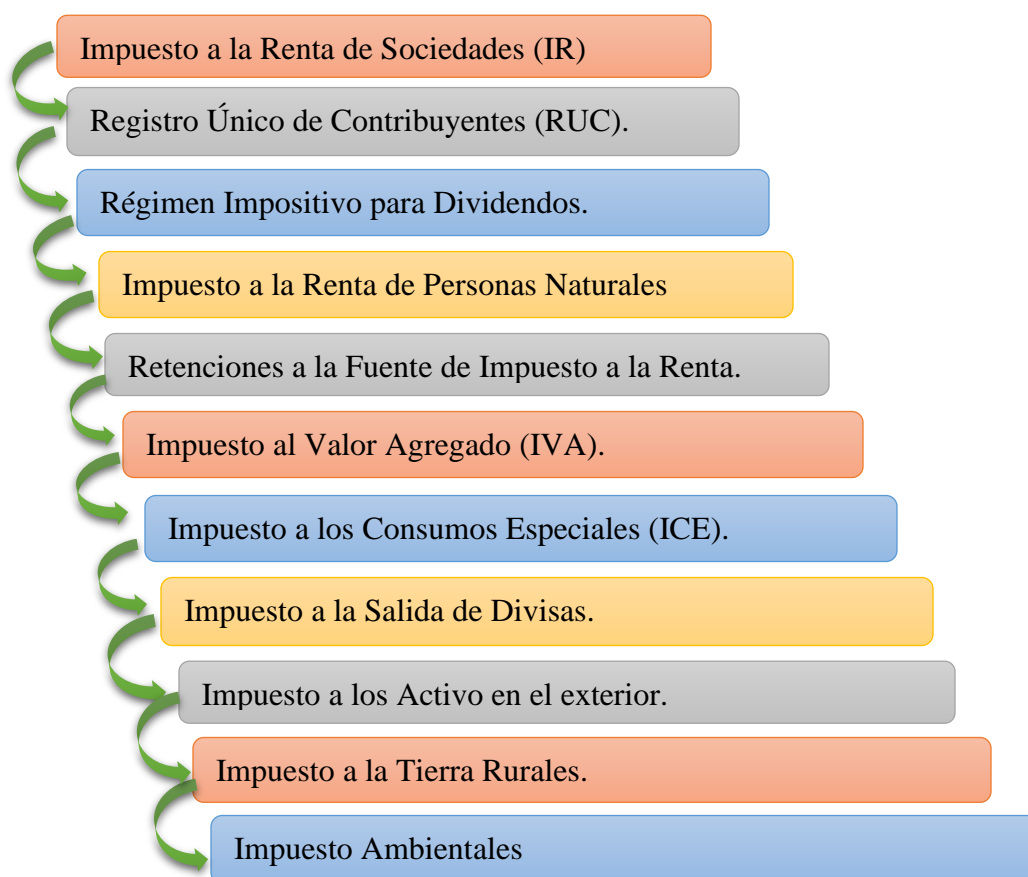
Impuesto a la Renta de Sociedades (IR)

Registro Único de Contribuyentes (RUC).

Régimen Impositivo para Dividendos.

Impuesto a la Renta de Personas Naturales

Retenciones a la Fuente de Impuesto a la Renta.

Impuesto al Valor Agregado (IVA).

Impuesto a los Consumos Especiales (ICE).

Impuesto a la Salida de Divisas.

Impuesto a los Activo en el exterior.

Impuesto a la Tierra Rurales.

Impuesto Ambientales